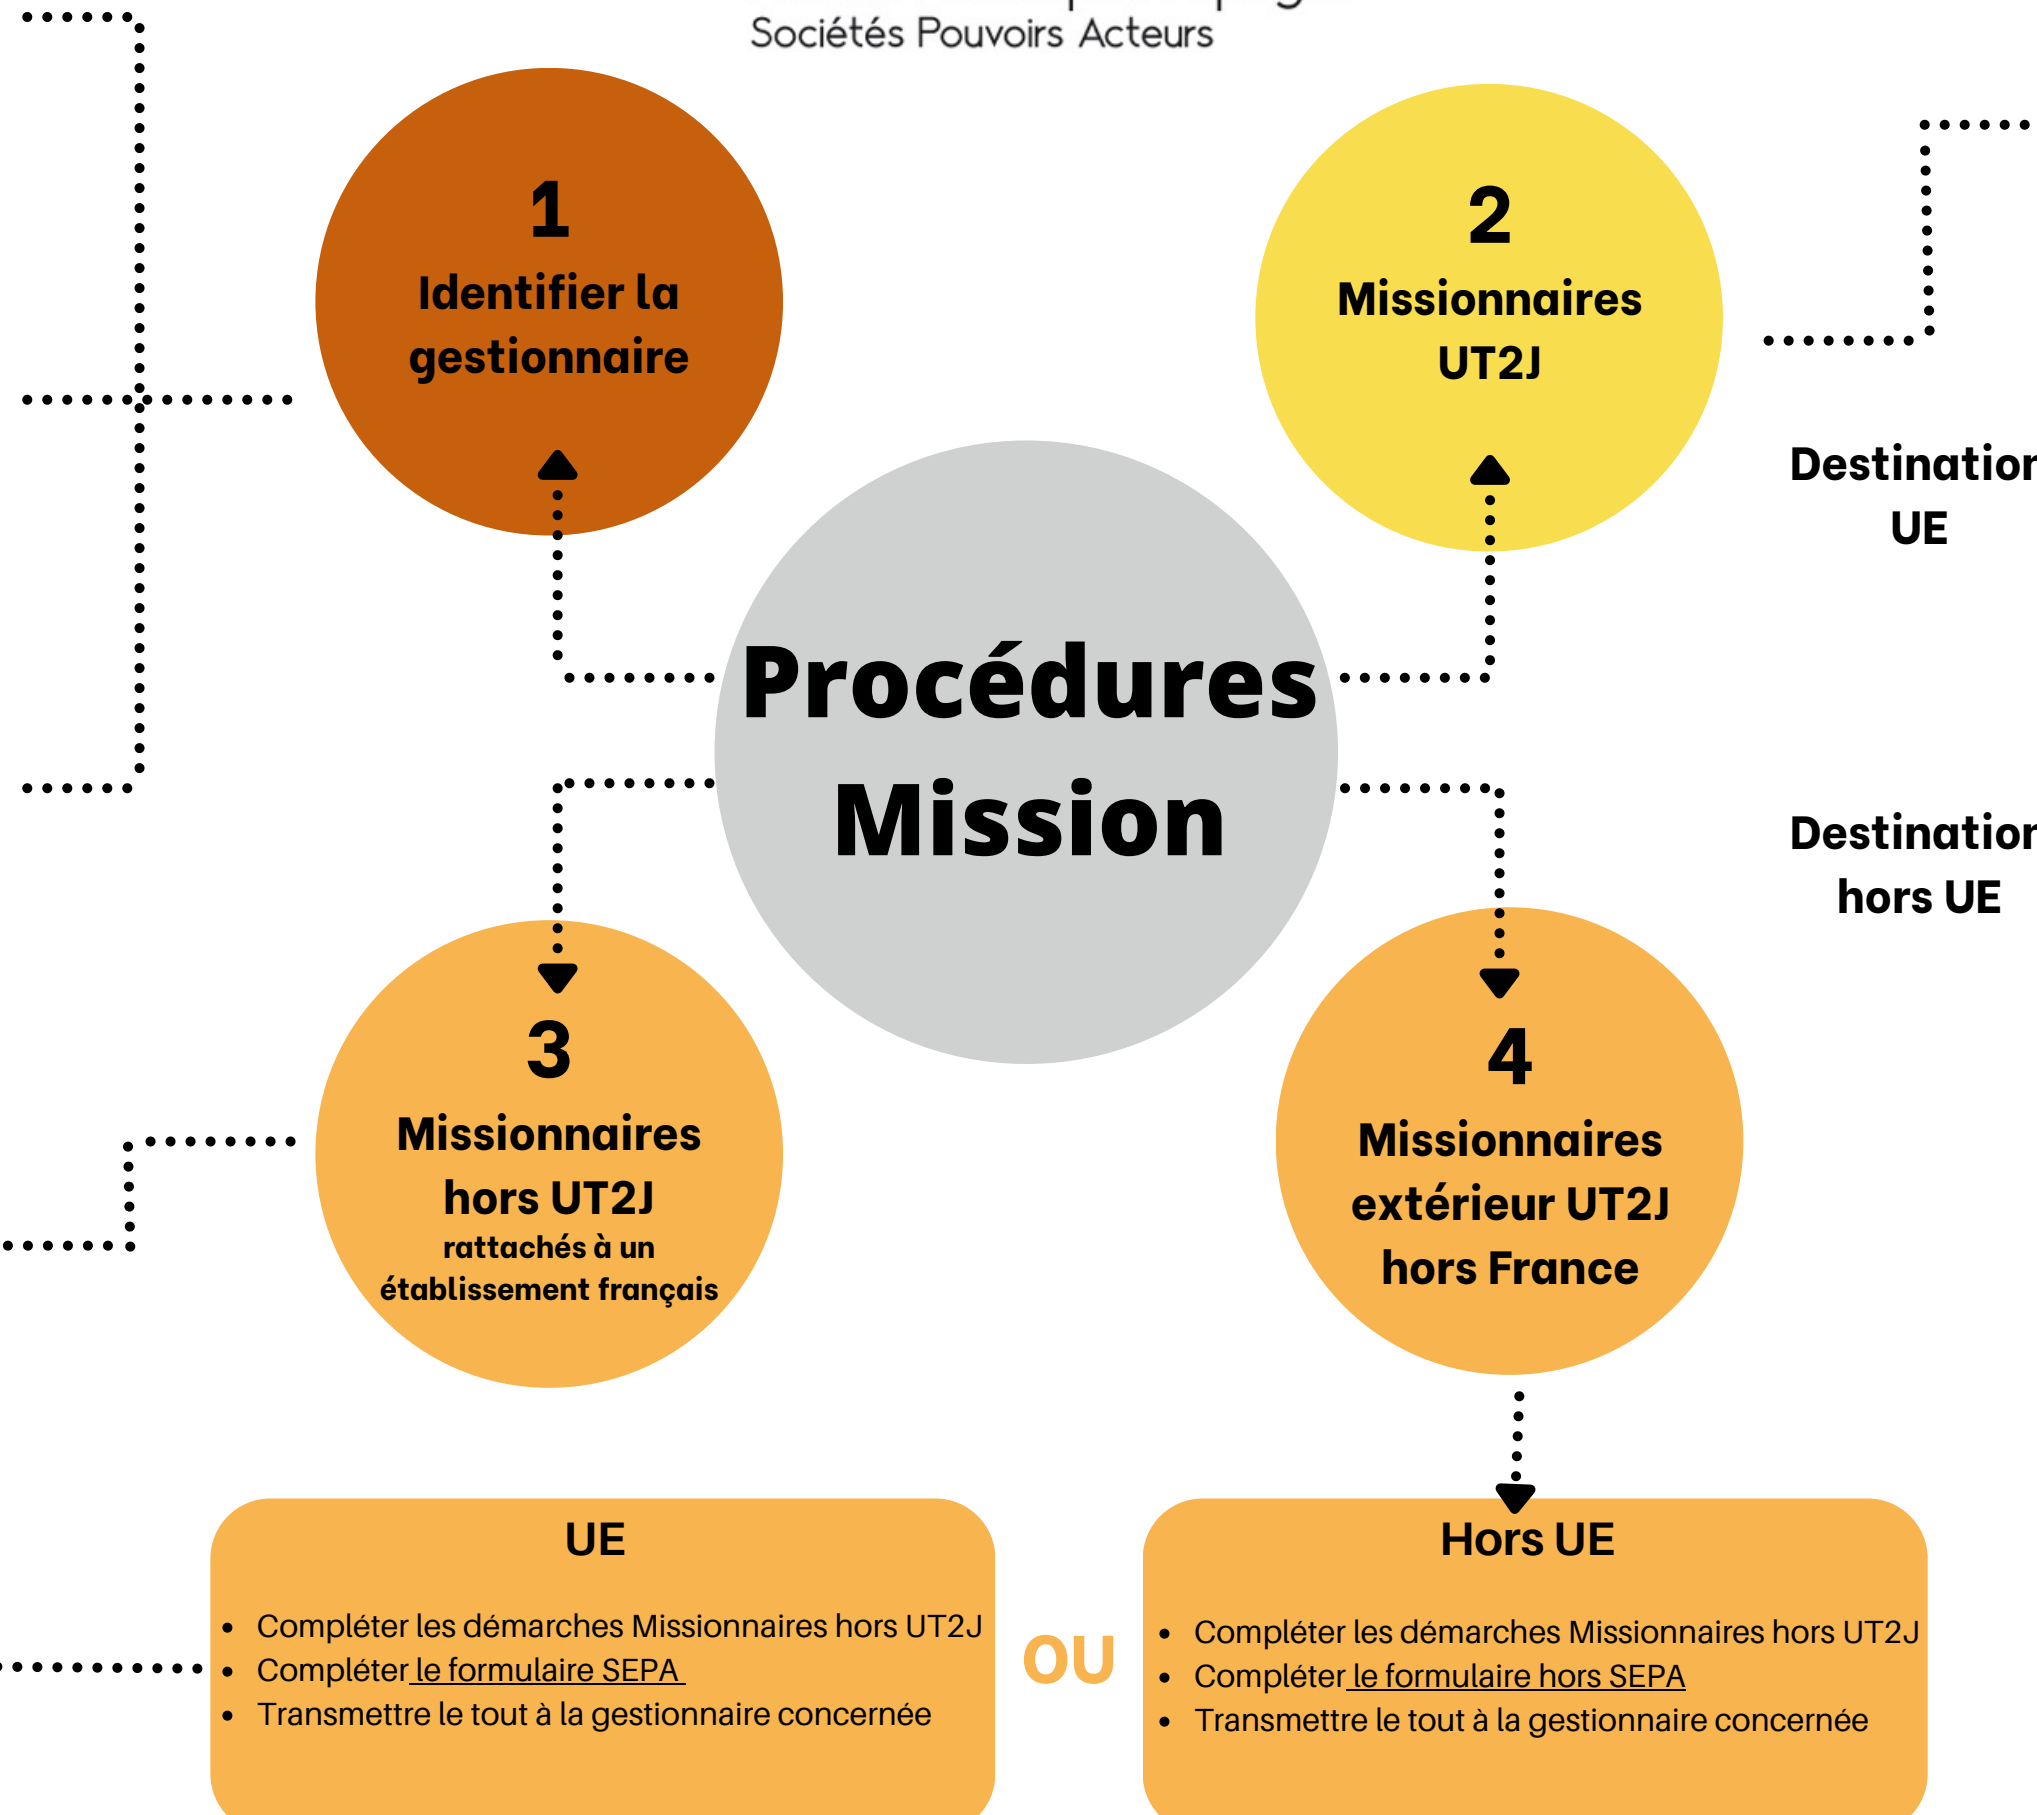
Sociétés Pouvoirs Acteurs

1
Identifier la gestionnaire

2
Missionnaires UT2J

Destinatio
UE

Procédures Mission

Destinatio
hors UE

3
Missionnaires hors UT2J
rattachés à un établissement français

4
Missionnaires extérieur UT2J hors France

UE

- Compléter les démarches Missionnaires hors UT2J
- Compléter le formulaire SEPA
- Transmettre le tout à la gestionnaire concernée

OU

Hors UE

- Compléter les démarches Missionnaires hors UT2J
- Compléter le formulaire hors SEPA
- Transmettre le tout à la gestionnaire concernée